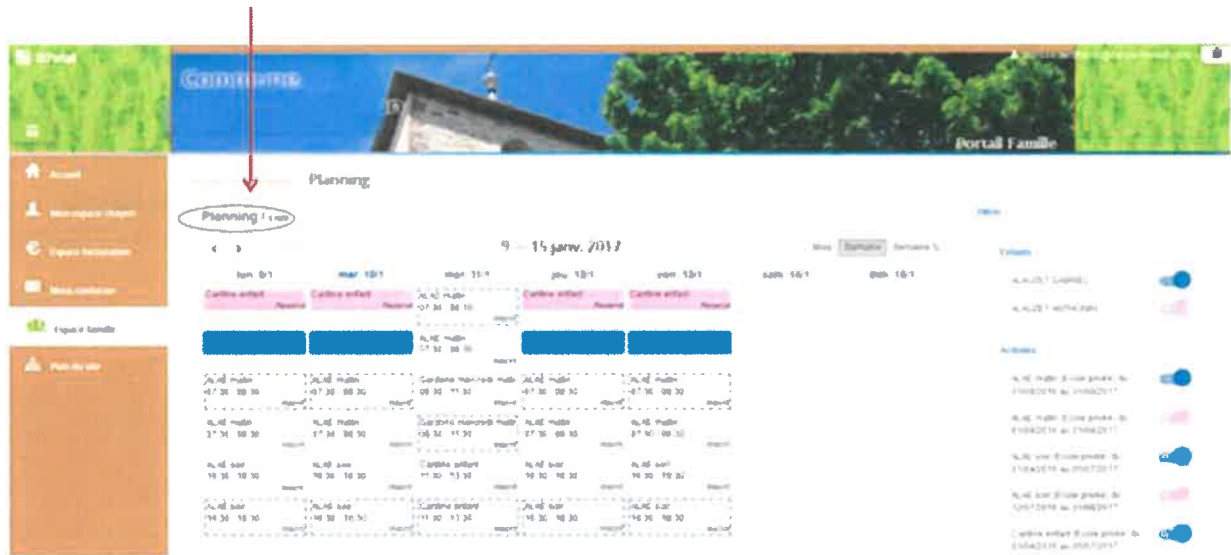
Portail Famille

Accueil

Mon espace citoyen

Espace facturation

Nous contacter

Espace famille

Plan du site

Planning

Planning

9 – 15 janv. 2017

Mois Semaine Semaine 5

| lun. 9/1 | mar. 10/1 | mer. 11/1 | jeu. 12/1 | ven. 13/1 | sam. 14/1 | dim. 15/1 |
|---|---|---|---|---|---|---|
| Cantine enfant Réservé | Cantine enfant Réservé | ALAE matin 07:30 - 08:30 | Cantine enfant Réservé | Cantine enfant Réservé | | |
| | | ALAE matin 07:30 - 08:30 | | | | |
| ALAE matin 07:30 - 08:30 | ALAE matin 07:30 - 08:30 | Cantine mercredi midi 08:30 - 11:30 | ALAE matin 07:30 - 08:30 | ALAE matin 07:30 - 08:30 | | |
| ALAE matin 07:30 - 08:30 | ALAE matin 07:30 - 08:30 | Cantine mercredi midi 08:30 - 11:30 | ALAE matin 07:30 - 08:30 | ALAE matin 07:30 - 08:30 | | |
| ALAE soir 16:30 - 18:30 | ALAE soir 16:30 - 18:30 | Cantine enfant 11:30 - 13:30 | ALAE soir 16:30 - 18:30 | ALAE soir 16:30 - 18:30 | | |
| ALAE soir 16:30 - 18:30 | ALAE soir 16:30 - 18:30 | Cantine enfant 11:30 - 13:30 | ALAE soir 16:30 - 18:30 | ALAE soir 16:30 - 18:30 | | |

Filtre

Enfants

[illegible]

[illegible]

Activités

ALAE matin (Ecole privée) du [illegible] au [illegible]

ALAE matin (Ecole privée) du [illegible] au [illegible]

ALAE soir (Ecole privée) du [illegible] au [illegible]

ALAE soir (Ecole privée) du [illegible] au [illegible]

Cantine enfant (Ecole privée) du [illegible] au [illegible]